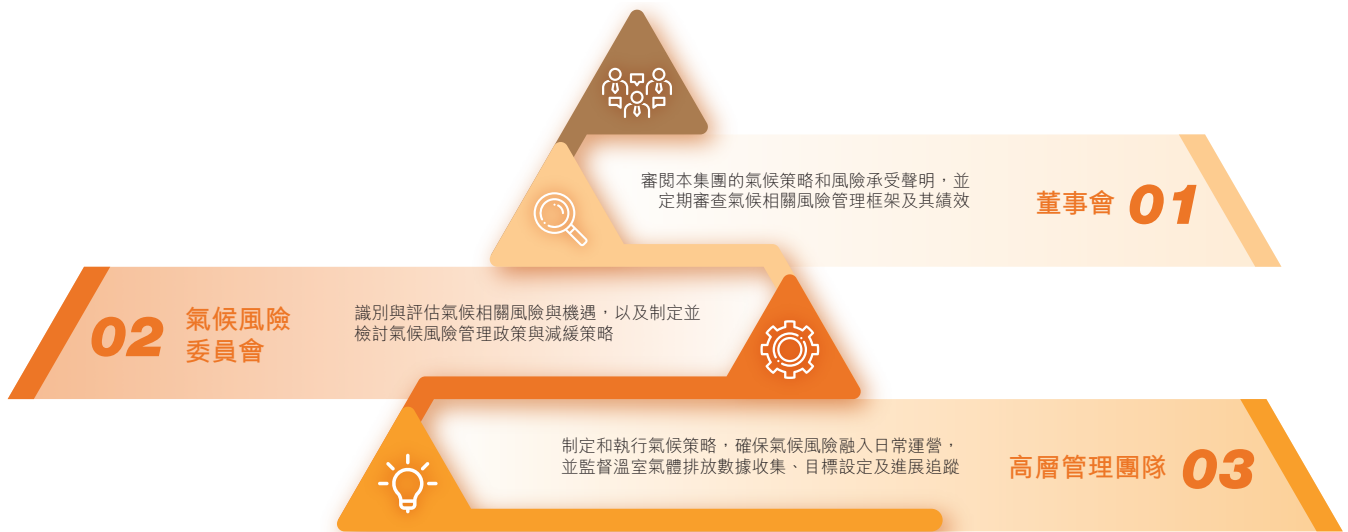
審閱本集團的氣候策略和風險承受聲明，並定期審查氣候相關風險管理框架及其績效

董事會 01

02 氣候風險委員會

識別與評估氣候相關風險與機遇，以及制定並檢討氣候風險管理政策與減緩策略

制定和執行氣候策略，確保氣候風險融入日常運營，並監督溫室氣體排放數據收集、目標設定及進展追蹤

高層管理團隊 03